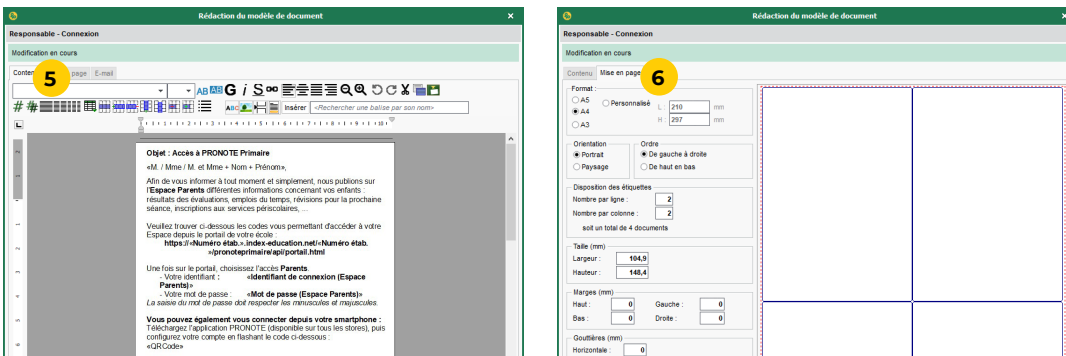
Rédaction du modèle de document

Responsable - Connexion

Modification en cours

Contenu

5

page

E-mail

G i S

Insérer

<Rechercher une balise par son nom>

Objet : Accès à PRONOTE Primaire

«M. / Mme / M. et Mme + Nom + Prénom»,

Afin de vous informer à tout moment et simplement, nous publions sur l'Espace Parents différentes informations concernant vos enfants : résultats des évaluations, emplois du temps, révisions pour la prochaine séance, inscriptions aux services périscolaires, ...

Veuillez trouver ci-dessous les codes vous permettant d'accéder à votre Espace depuis le portail de votre école :
https://«Numéro étab.».index-education.net/«Numéro étab.»/pronoteprimaire/api/portail.html

Une fois sur le portail, choisissez l'accès Parents.
- Votre identifiant : «Identifiant de connexion (Espace Parents)»
- Votre mot de passe : «Mot de passe (Espace Parents)»
La saisie du mot de passe doit respecter les minuscules et majuscules.

Vous pouvez également vous connecter depuis votre smartphone :
Téléchargez l'application PRONOTE (disponible sur tous les stores), puis configurez votre compte en flashant le code ci-dessous :
«QRCode»

Rédaction du modèle de document

Responsable - Connexion

Modification en cours

Contenu

Mise en page

6

Format

A5

A4

A3

Personnalisé

L : 210 mm

H : 297 mm

Orientation

Portrait

Paysage

Ordre

De gauche à droite

De haut en bas

Disposition des étiquettes

Nombre par ligne : 2

Nombre par colonne : 2

soit un total de 4 documents

Taille (mm)

Largeur : 104,9

Hauteur : 148,4

Marges (mm)

Haut : 0

Gauche : 0

Bas : 0

Droite : 0

Gouttières (mm)

Horizontale : 0